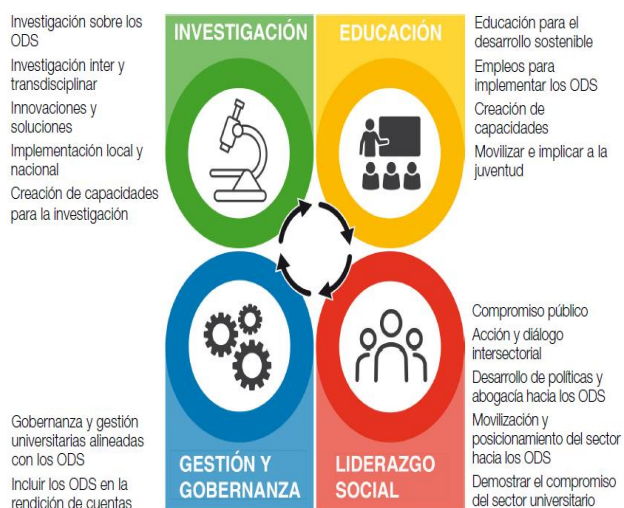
Investigación sobre los ODS

Investigación inter y transdisciplinar

Innovaciones y soluciones

Implementación local y nacional

Creación de capacidades para la investigación

INVESTIGACIÓN

EDUCACIÓN

Educación para el desarrollo sostenible

Empleos para implementar los ODS

Creación de capacidades

Movilizar e implicar a la juventud

Compromiso público

Acción y diálogo intersectorial

Desarrollo de políticas y abogacía hacia los ODS

Movilización y posicionamiento del sector hacia los ODS

Demostrar el compromiso del sector universitario

Gobernanza y gestión universitarias alineadas con los ODS

Incluir los ODS en la rendición de cuentas

GESTIÓN Y GOBERNANZA

LIDERAZGO SOCIAL